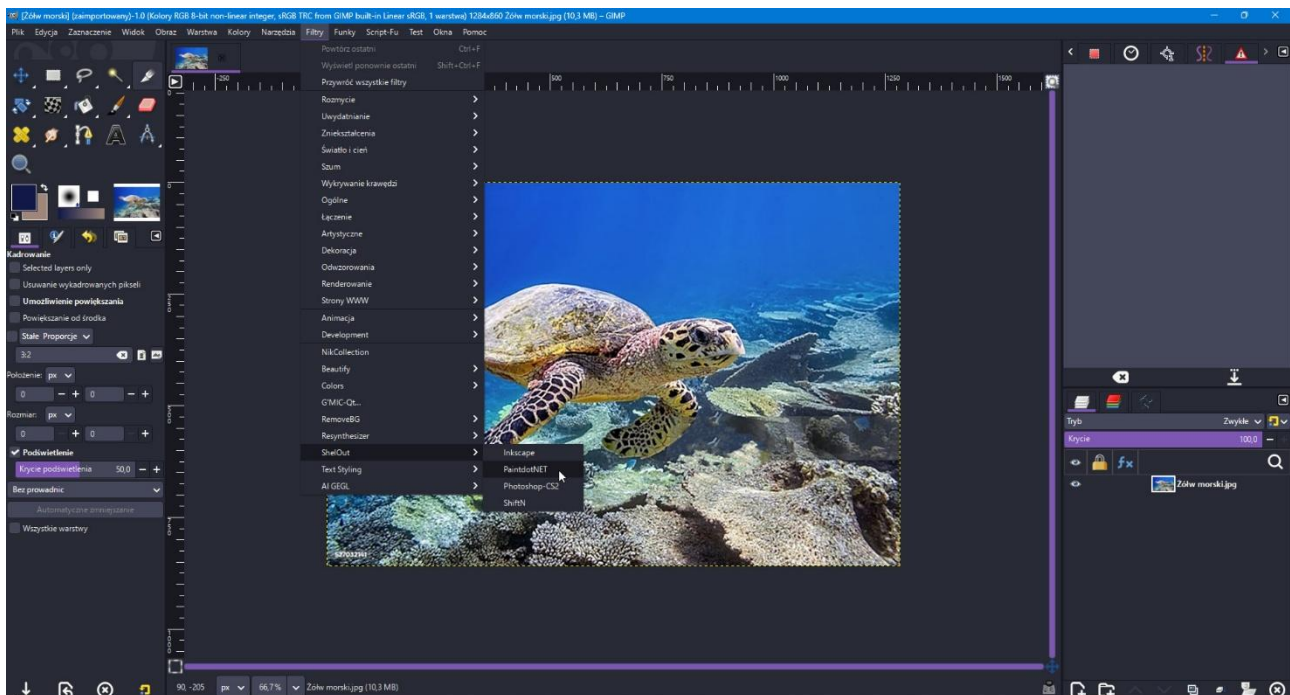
[Żółw morski] (zaimportowany)-1.0 (Kolory RGB 8-bit non-linear integer, sRGB TRC from GIMP built-in Linear sRGB, 1 warstwa) 1284x860 Żółw morski.jpg (10,3 MB) – GIMP

Plik Edycja Zaznaczenie Widok Obraz Warstwa Kolory Narzędzia Filtry Funky Script-Fu Test Okna Pomoc

Powtórz ostatni Ctrl+F
Wyświetl ponownie ostatni Shift+Ctrl+F
Przywróć wszystkie filtry
Rozmycie
Uwydatnianie
Zniekształcenia
Światło i cień
Szum
Wykrywanie krawędzi
Ogólne
Łączenie
Artystyczne
Dekoracja
Odwzorowania
Renderowanie
Strony WWW
Animacja
Development
NikCollection
Beautify
Colors
G'MIC-Qt...
RemoveBG
Resynthesizer
ShelOut
Text Styling
AI GEGL

Inkscape
PaintdotNET
Photoshop-CS2
ShiftN

Kadrowanie
Selected layers only
Usuwanie wykadrowanych pikseli
Umożliwienie powiększania
Powiększanie od środka
Stałe Proporcje
3:2
Położenie: px
0 0
Rozmiar: px
0 0
Podświetlenie
Krycie podświetlenia 50,0
Bez prowadnic
Automatyczne zmniejszanie
Wszystkie warstwy

250 500 750 1000 1250 1500

Tryb Zwykłe
Krycie 100,0
Żółw morski.jpg

90, -205 px 66,7 % Żółw morski.jpg (10,3 MB)